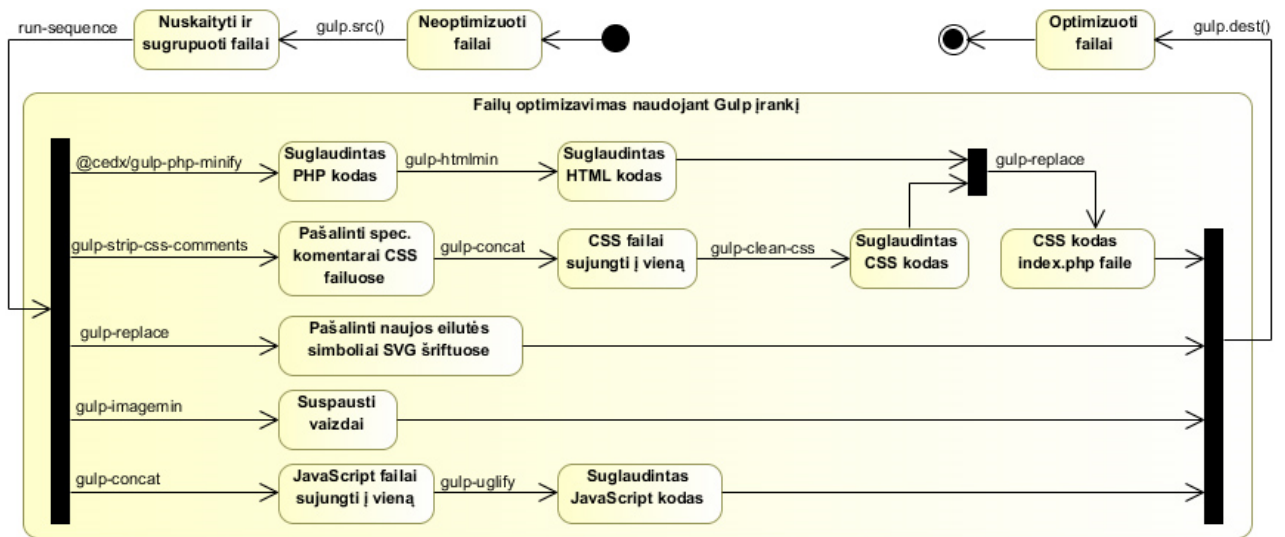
run-sequence

Nuskaityti ir sugrupuoti failai

gulp.src()

Neoptimizuoti failai

Optimizuoti failai

gulp.dest()

Failų optimizavimas naudojant Gulp įrankį

@cedx/gulp-php-minify

Suglaudintas PHP kodas

gulp-htmlmin

Suglaudintas HTML kodas

gulp-replace

gulp-strip-css-comments

Pašalinti spec. komentarai CSS failuose

gulp-concat

CSS failai sujungti į vieną

gulp-clean-css

Suglaudintas CSS kodas

CSS kodas index.php faile

gulp-replace

Pašalinti naujos eilutės simboliai SVG šriftuose

gulp-imagemin

Suspausti vaizdai

gulp-concat

JavaScript failai sujungti į vieną

gulp-uglify

Suglaudintas JavaScript kodas